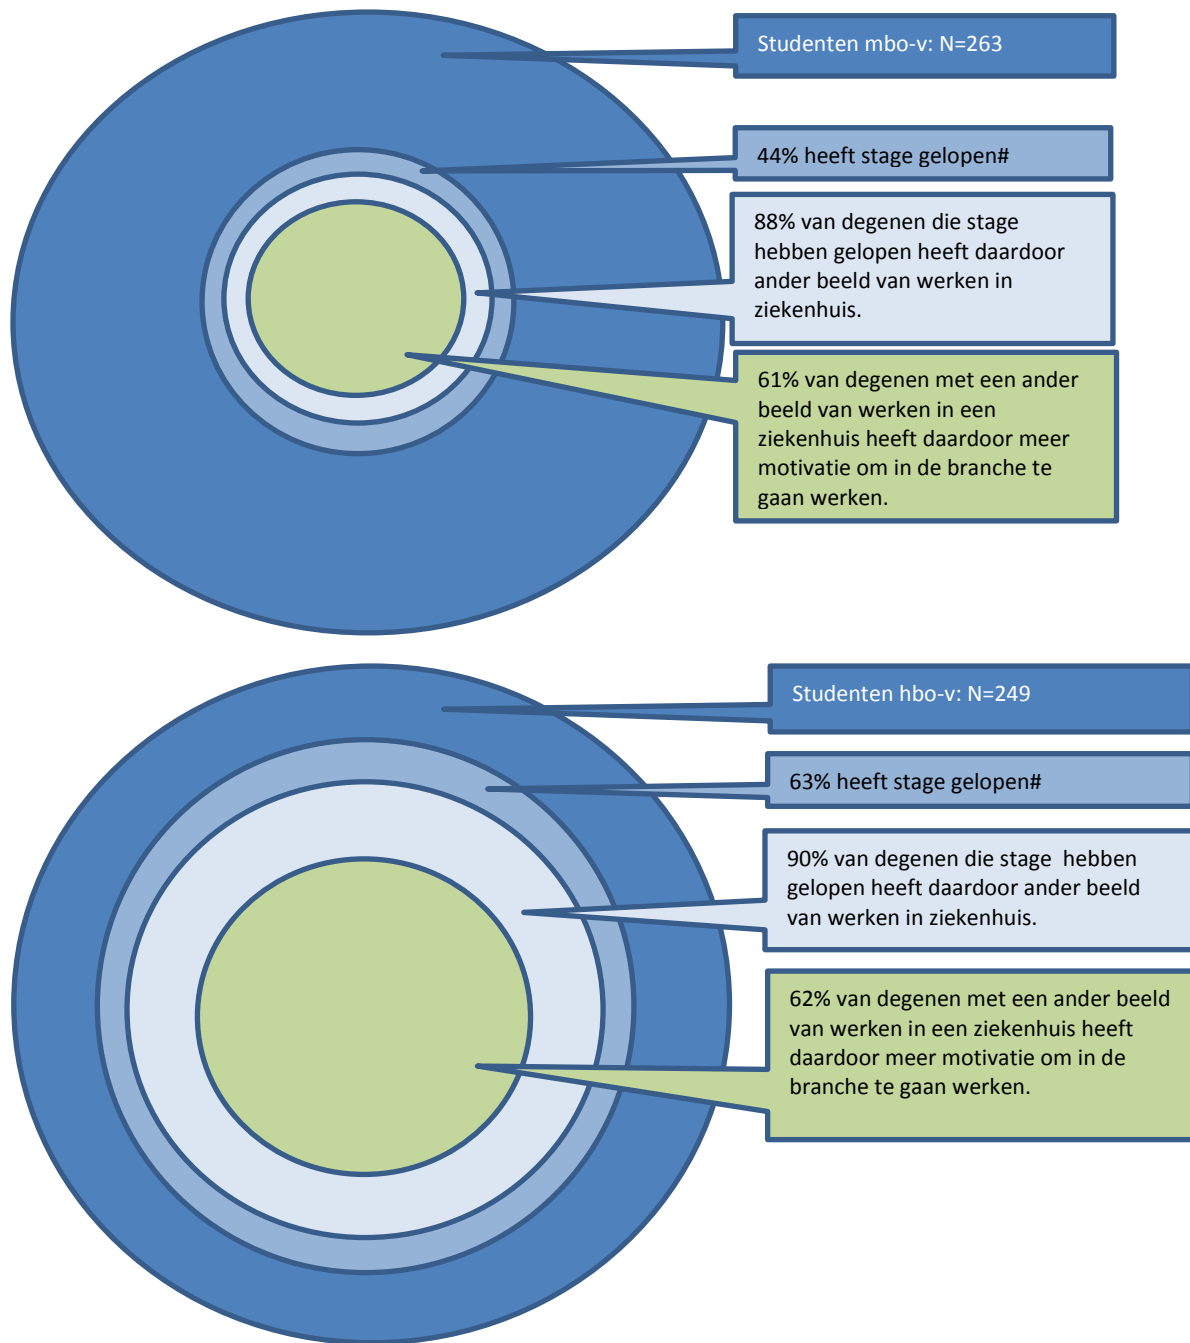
Studenten mbo-v: N=263

44% heeft stage gelopen#

88% van degenen die stage hebben gelopen heeft daardoor ander beeld van werken in ziekenhuis.

61% van degenen met een ander beeld van werken in een ziekenhuis heeft daardoor meer motivatie om in de branche te gaan werken.

Studenten hbo-v: N=249

63% heeft stage gelopen#

90% van degenen die stage hebben gelopen heeft daardoor ander beeld van werken in ziekenhuis.

62% van degenen met een ander beeld van werken in een ziekenhuis heeft daardoor meer motivatie om in de branche te gaan werken.